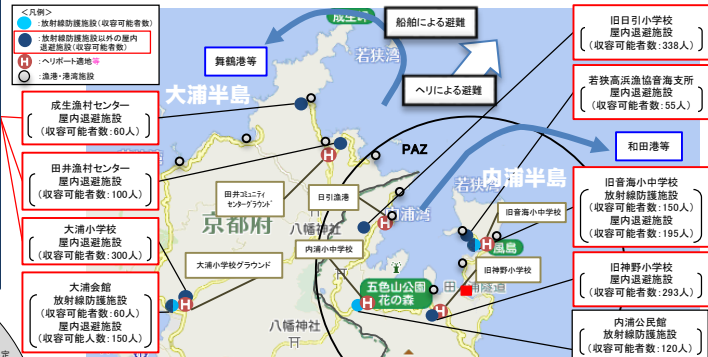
＜凡例＞
：放射線防護施設（収容可能者数）
：放射線防護施設以外の屋内退避施設（収容可能者数）
H：ヘリポート適地等
：漁港・港湾施設

成生岬
船舶による避難
若狭湾
舞鶴港等
大浦半島
ヘリによる避難
PAZ
和田港等
内浦半島
若狭湾
京都府
田井コミュニティセンターグラウンド
日引漁港
内浦湾
八幡神社
内浦小中学校
旧音海小中学校
大浦小学校グラウンド
鳳島
旧神野小学校
五色山公園 花の森
八幡神社
高浜発電所

成生漁村センター
屋内退避施設
（収容可能者数：60人）

田井漁村センター
屋内退避施設
（収容可能者数：100人）

大浦小学校
屋内退避施設
（収容可能者数：300人）

大浦会館
放射線防護施設
（収容可能者数：60人）
屋内退避施設
（収容可能者数：150人）

旧日引小学校
屋内退避施設
（収容可能者数：338人）

若狭高浜漁協音海支所
屋内退避施設
（収容可能者数：55人）

旧音海小中学校
放射線防護施設
（収容可能者数：150人）
屋内退避施設
（収容可能者数：195人）

旧神野小学校
屋内退避施設
（収容可能者数：293人）

内浦公民館
放射線防護施設
（収容可能者数：120人）